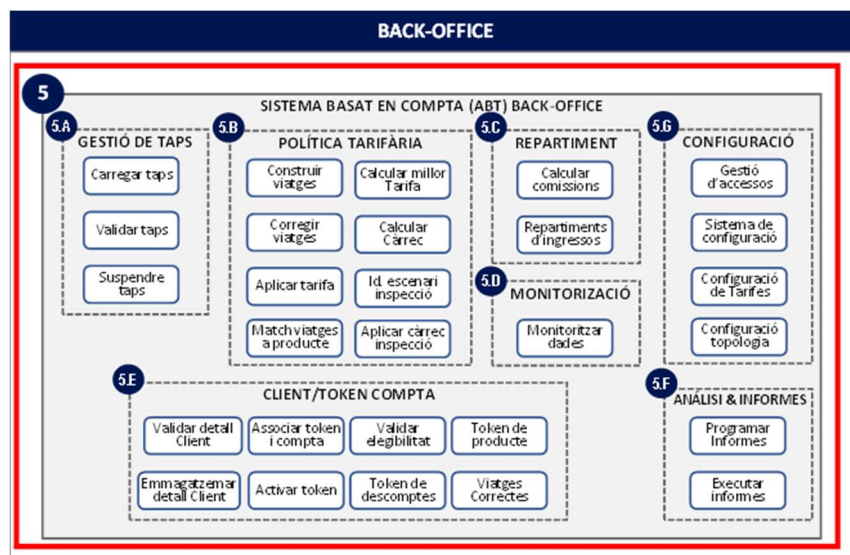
BACK-OFFICE

5

SISTEMA BASAT EN COMPTA (ABT) BACK-OFFICE

5.A
GESTIÓ DE TAPS

Carregar taps

Validar taps

Suspendre taps

5.B
POLÍTICA TARIFÀRIA

Construir viatges

Calcular millor Tarifa

Corregir viatges

Calcular Càrrec

Aplicar tarifa

Id. escenari inspecció

Match viatges a producte

Aplicar càrrec inspecció

5.C
REPARTIMENT

Calcular comissions

Repartiments d'ingressos

5.D
MONITORIZACIÓ

Monitoritzar dades

5.G
CONFIGURACIÓ

Gestió d'accessos

Sistema de configuració

Configuració de Tarifes

Configuració topologia

5.E
CLIENT/TOKEN COMPTA

Validar detall Client

Associar token i compta

Validar elegibilitat

Token de producte

Emmagatzemar detall Client

Activar token

Token de descomptes

Viatges Correctes

5.F
ANÀLISI & INFORMES

Programar Informes

Executar informes